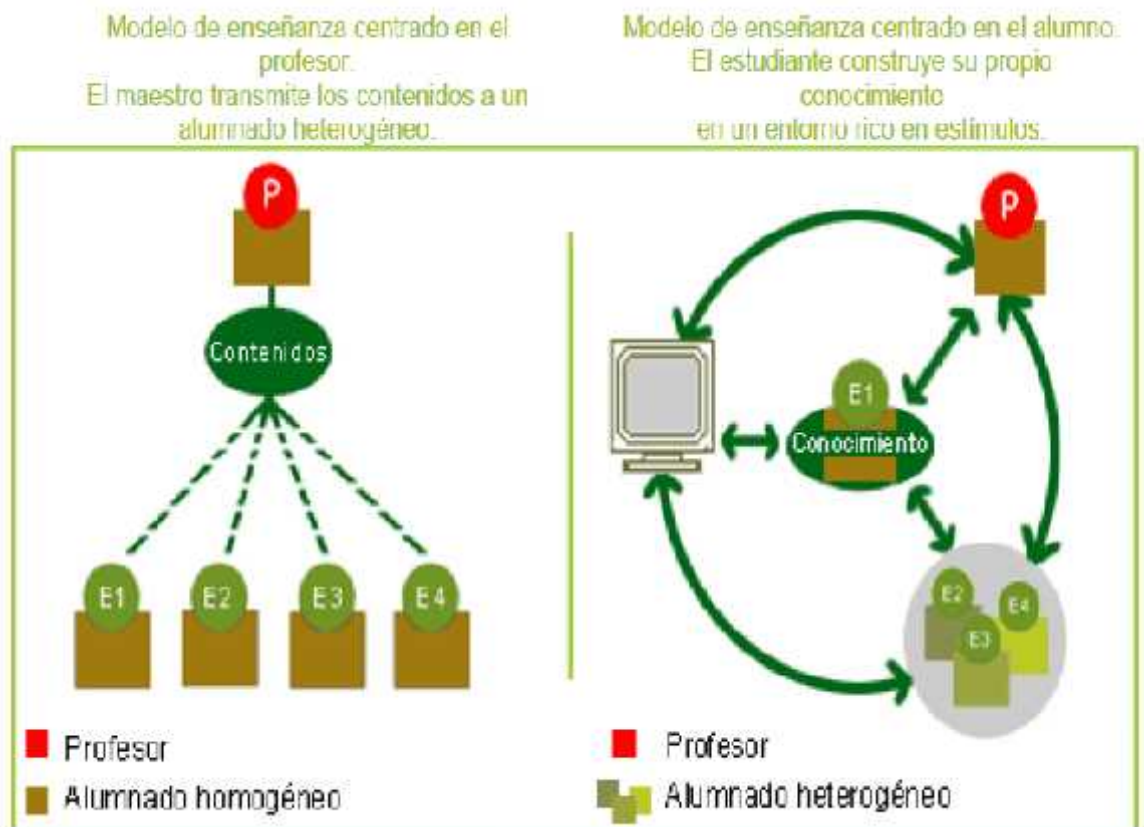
Modelo de enseñanza centrado en el profesor.
El maestro transmite los contenidos a un alumnado heterogéneo.

Modelo de enseñanza centrado en el alumno.
El estudiante construye su propio conocimiento
en un entorno rico en estímulos.

P

Contenidos

E1 E2 E3 E4

Profesor
Alumnado homogéneo

P

E1
Conocimiento

E2 E4 E3

Profesor
Alumnado heterogéneo